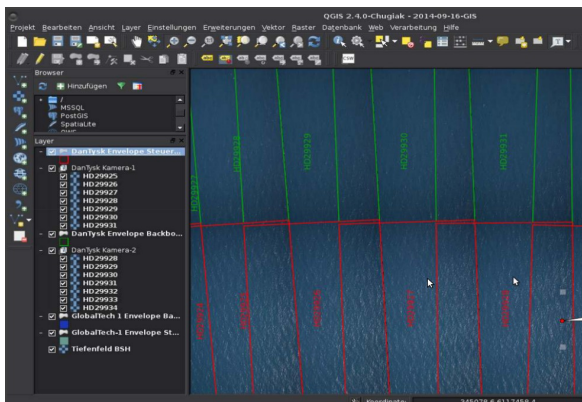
QGIS 2.4.0-Chugiak - 2014-09-16-GIS

Projekt Bearbeiten Ansicht Layer Einstellungen Erweiterungen Vektor Raster Datenbank Web Verarbeitung Hilfe

Browser

Hinzufügen

/
MSSQL
PostGIS
SpatiaLite

Layer

DanTysk Envelope Steuer...
DanTysk Kamera-1
HD29925
HD29926
HD29927
HD29928
HD29929
HD29930
HD29931
DanTysk Envelope Backbo...
DanTysk Kamera-2
HD29928
HD29929
HD29930
HD29931
HD29932
HD29933
HD29934
GlobalTech-1 Envelope Ba...
GlobalTech-1 Envelope St...
Tiefenfeld BSH

HD29927
HD29928
HD29929
HD29930
HD29931

Koordinate